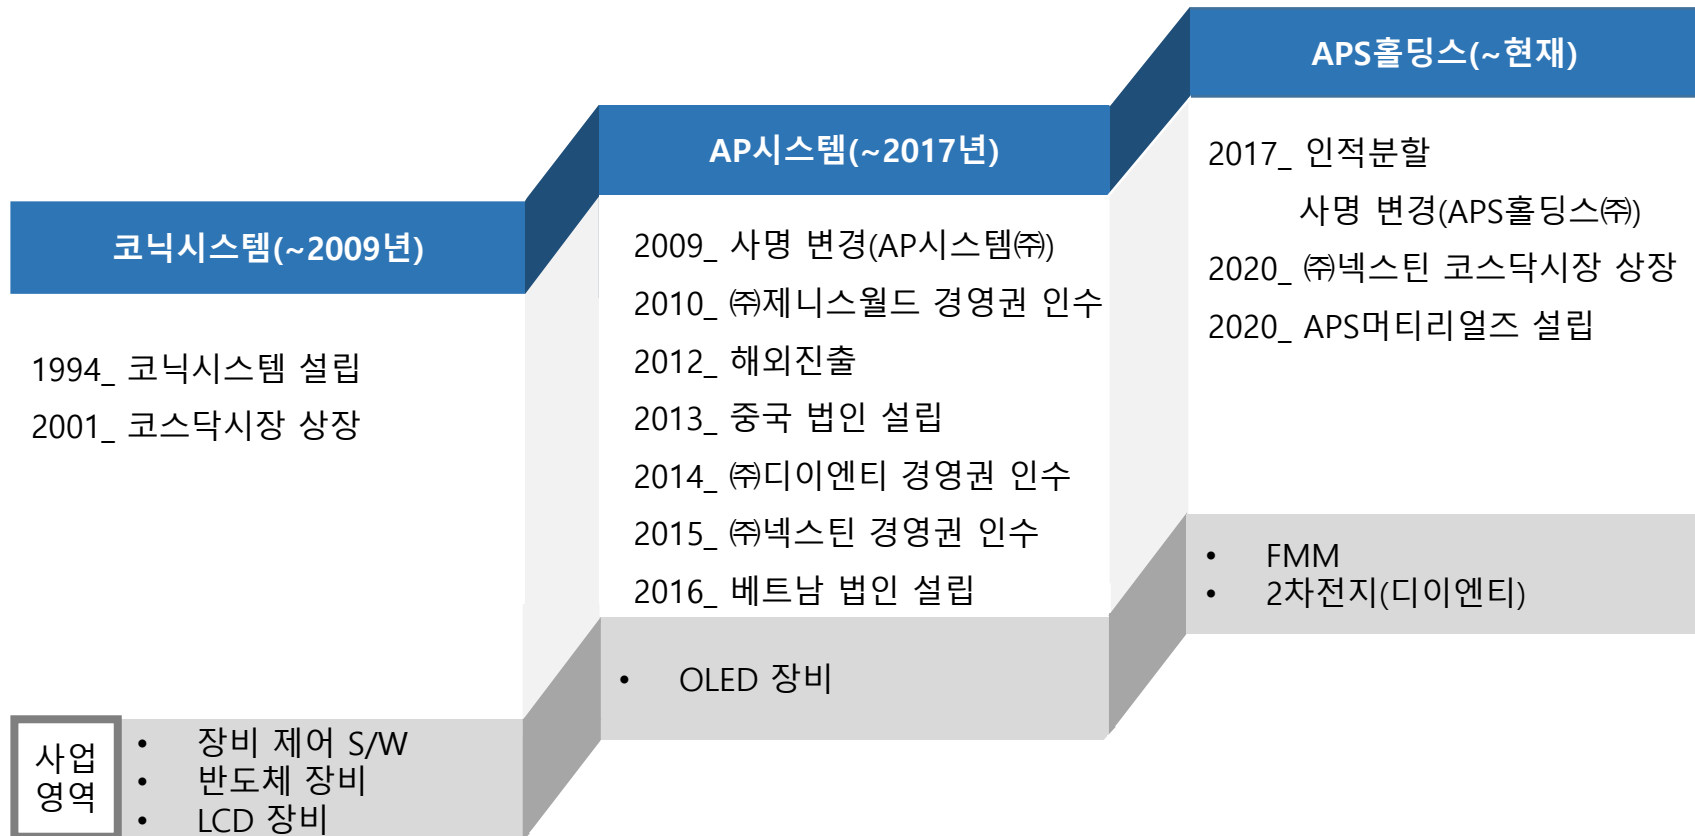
코닉시스템(~2009년)

1994_ 코닉시스템 설립
2001_ 코스닥시장 상장

사업 영역

• 장비 제어 S/W
• 반도체 장비
• LCD 장비

AP시스템(~2017년)

2009_ 사명 변경(AP시스템㈜)
2010_ ㈜제니스월드 경영권 인수
2012_ 해외진출
2013_ 중국 법인 설립
2014_ ㈜디이엔티 경영권 인수
2015_ ㈜넥스틴 경영권 인수
2016_ 베트남 법인 설립

• OLED 장비

APS홀딩스(~현재)

2017_ 인적분할
사명 변경(APS홀딩스㈜)
2020_ ㈜넥스틴 코스닥시장 상장
2020_ APS머티리얼즈 설립

• FMM
• 2차전지(디이엔티)